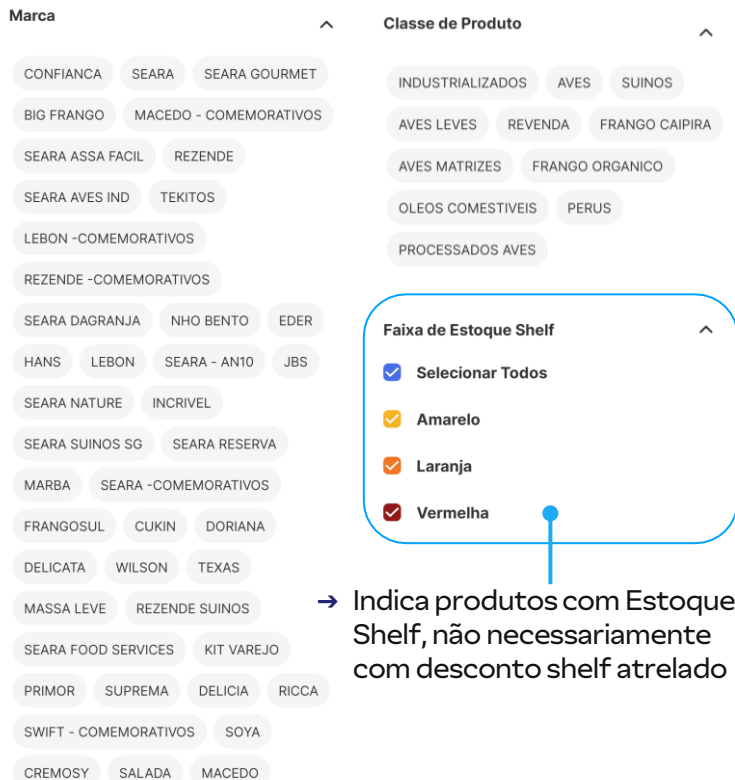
Marca

CONFIANCA SEARA SEARA GOURMET
BIG FRANGO MACEDO - COMEMORATIVOS
SEARA ASSA FACIL REZENDE
SEARA AVES IND TEKITOS
LEBON -COMEMORATIVOS
REZENDE -COMEMORATIVOS
SEARA DAGRANJA NHO BENTO EDER
HANS LEBON SEARA - AN10 JBS
SEARA NATURE INCRIVEL
SEARA SUINOS SG SEARA RESERVA
MARBA SEARA -COMEMORATIVOS
FRANGOSUL CUKIN DORIANA
DELICATA WILSON TEXAS
MASSA LEVE REZENDE SUINOS
SEARA FOOD SERVICES KIT VAREJO
PRIMOR SUPREMA DELICIA RICCA
SWIFT - COMEMORATIVOS SOYA
CREMOSY SALADA MACEDO

Classe de Produto

INDUSTRIALIZADOS AVES SUINOS
AVES LEVES REVENDA FRANGO CAIPIRA
AVES MATRIZES FRANGO ORGANICO
OLEOS COMESTIVEIS PERUS
PROCESSADOS AVES

Faixa de Estoque Shelf

Selecionar Todos
Amarelo
Laranja
Vermelha

→ Indica produtos com Estoque Shelf, não necessariamente com desconto shelf atrelado